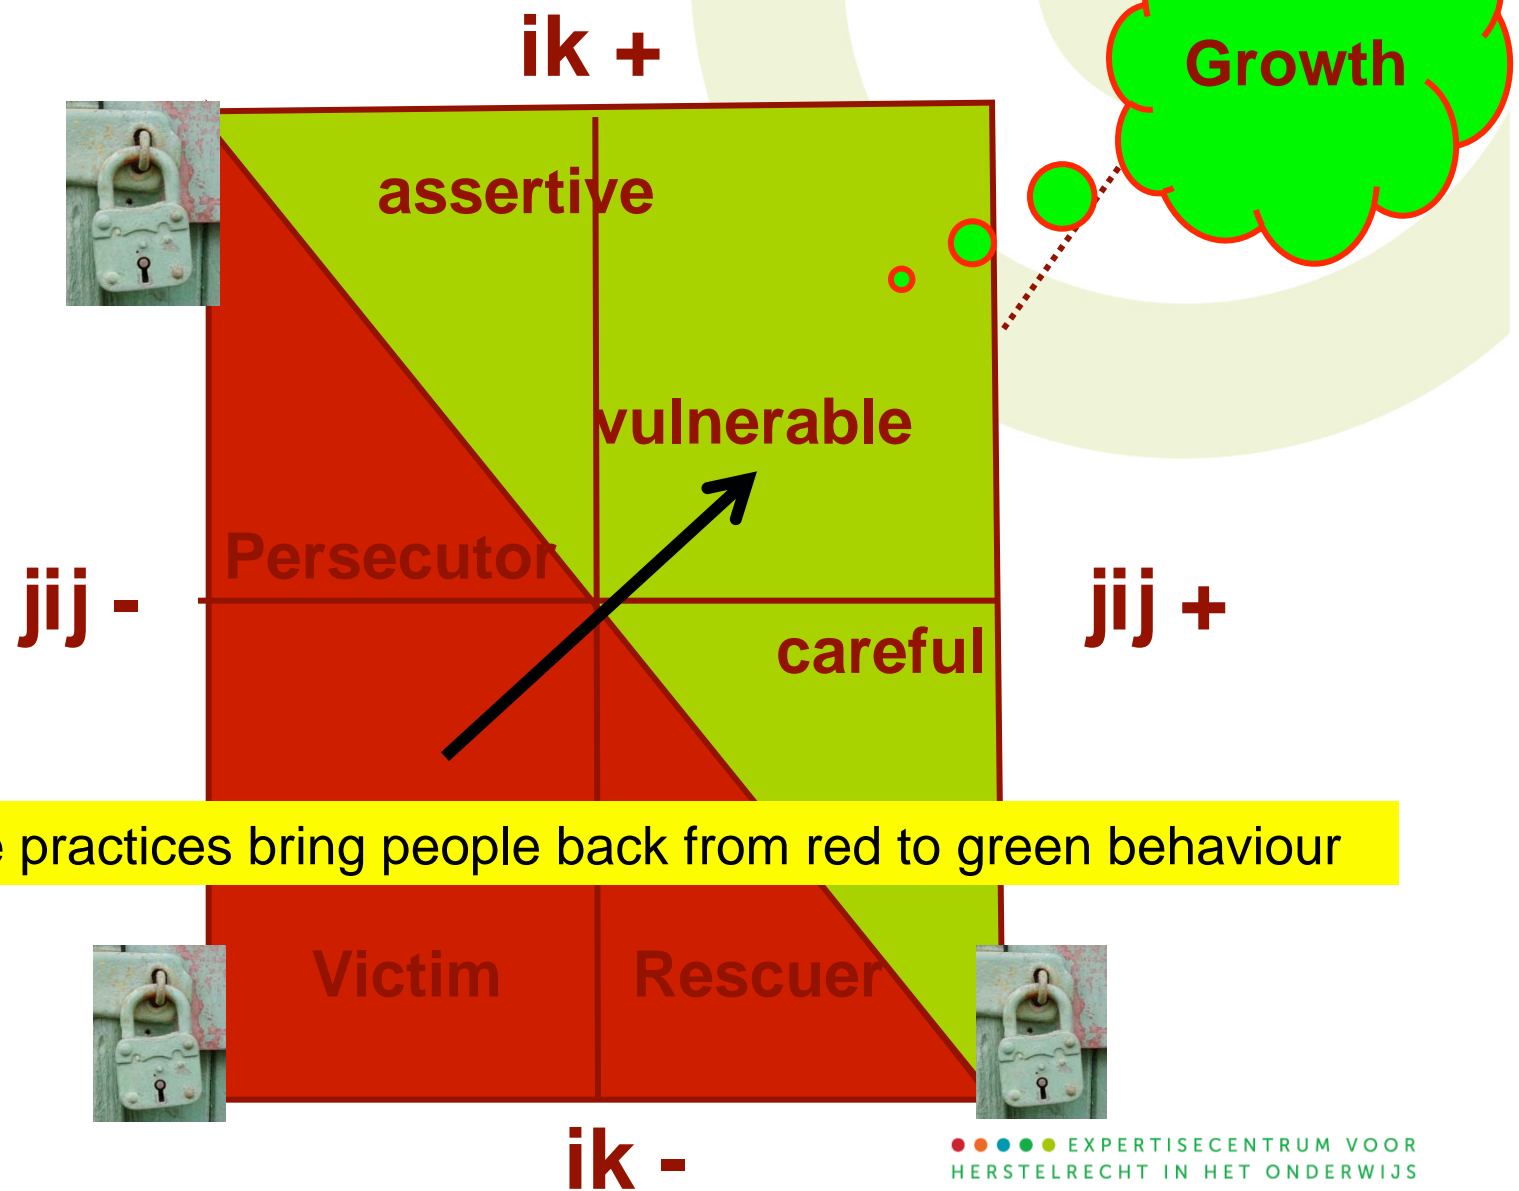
ik +

Growth

assertive

vulnerable

Persecutor

jij -

jij +

careful

practices bring people back from red to green behaviour

Victim

Rescuer

ik -

EXPERTISECENTRUM VOOR HERSTELRECHT IN HET ONDERWIJS